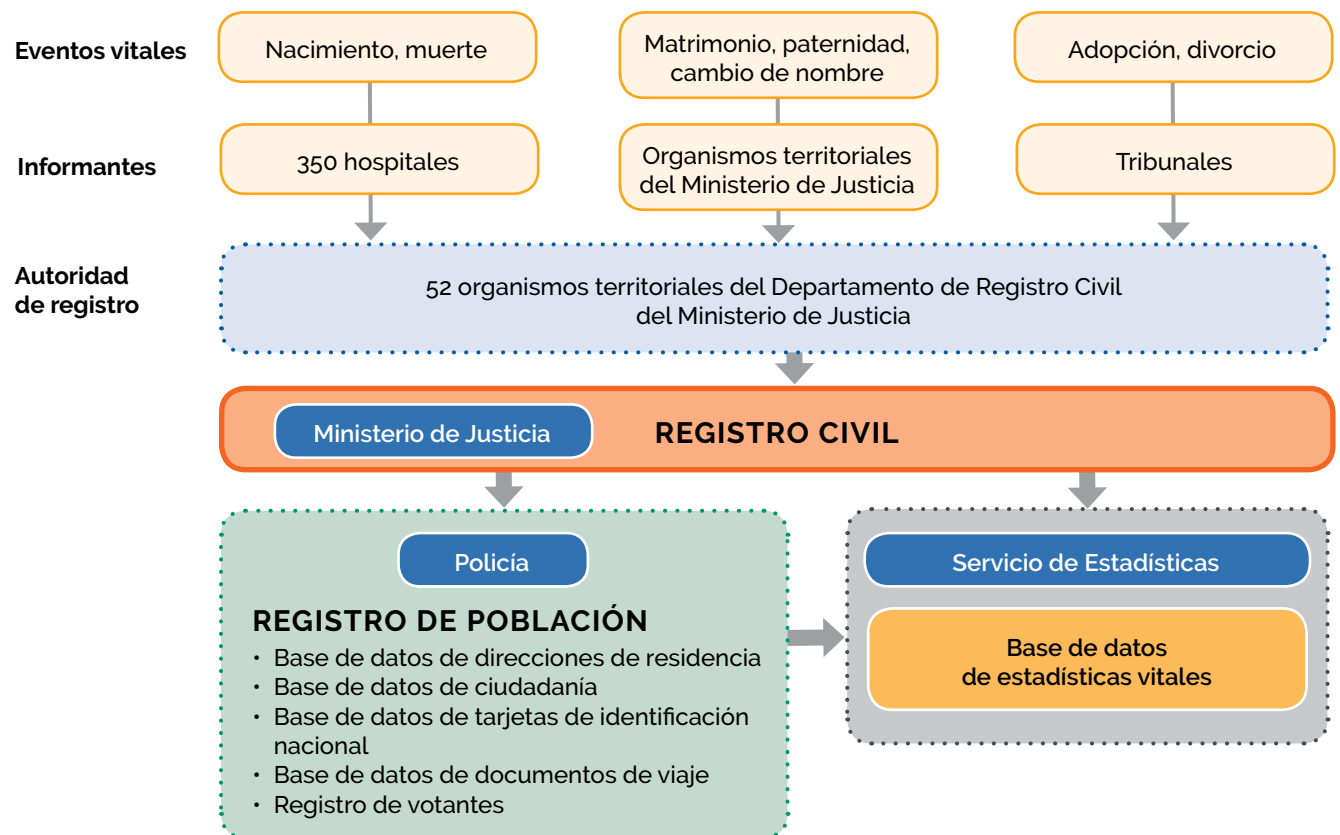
Eventos vitales

Nacimiento, muerte

Matrimonio, paternidad, cambio de nombre

Adopción, divorcio

Informantes

350 hospitales

Organismos territoriales del Ministerio de Justicia

Tribunales

Autoridad de registro

52 organismos territoriales del Departamento de Registro Civil del Ministerio de Justicia

Ministerio de Justicia

REGISTRO CIVIL

Policía

REGISTRO DE POBLACIÓN

• Base de datos de direcciones de residencia
• Base de datos de ciudadanía
• Base de datos de tarjetas de identificación nacional
• Base de datos de documentos de viaje
• Registro de votantes

Servicio de Estadísticas

Base de datos de estadísticas vitales